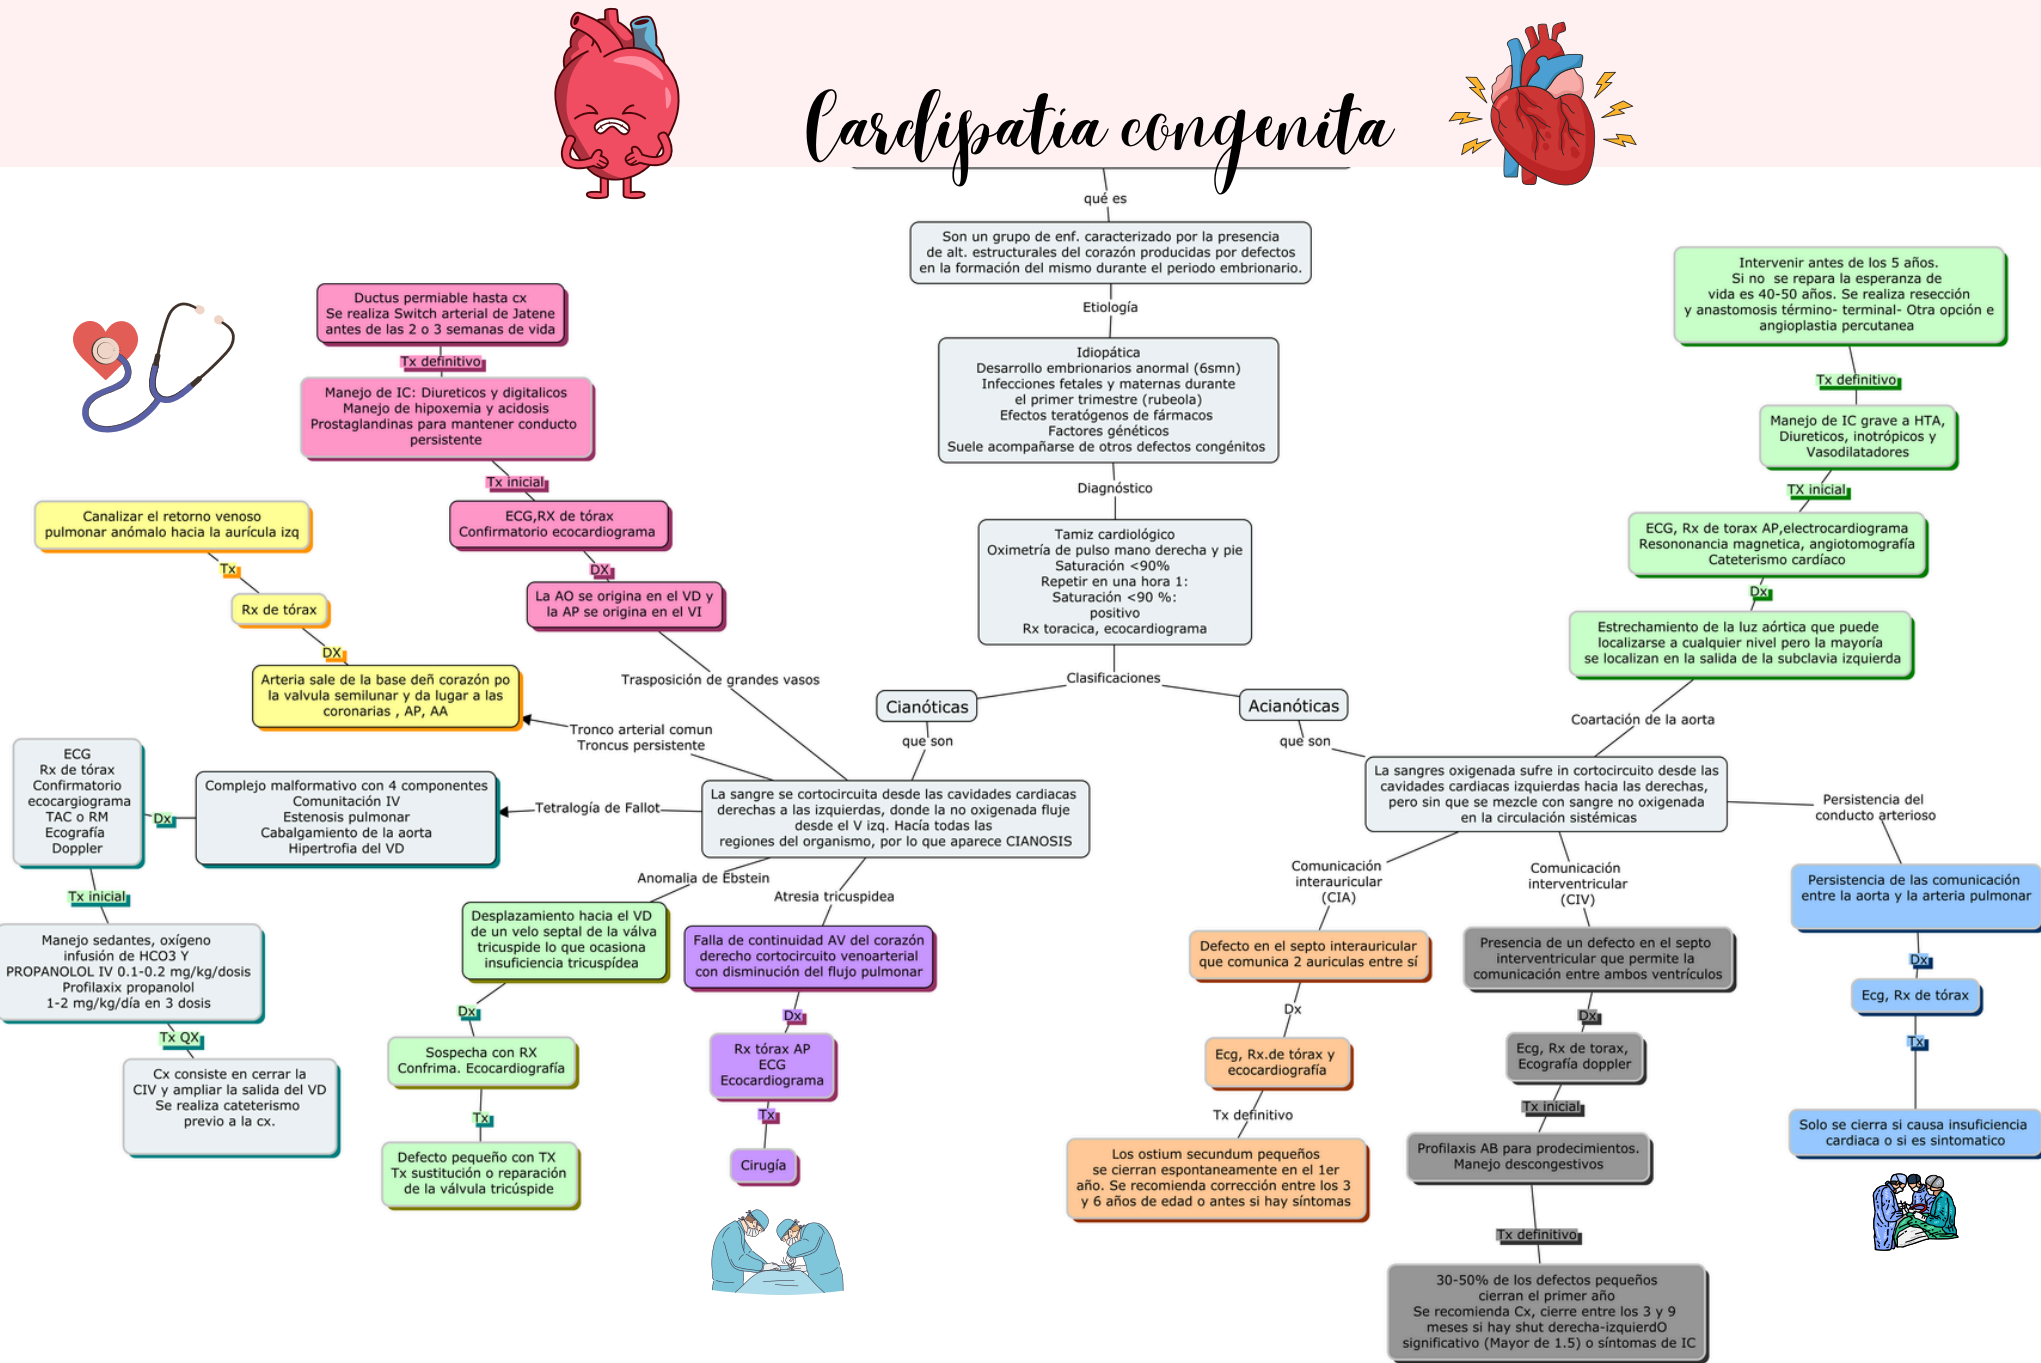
Cardipatía congenita

qué es

Son un grupo de enf. caracterizado por la presencia de alt. estructurales del corazón producidas por defectos en la formación del mismo durante el periodo embrionario.

Etiología

Idiopática
Desarrollo embrionarios anormal (6smn)
Infecciones fetales y maternas durante el primer trimestre (rubeola)
Efectos teratógenos de fármacos
Factores génticos
Suele acompañarse de otros defectos congénitos

Diagnóstico

Tamiz cardiológico
Oximetría de pulso mano derecha y pie
Saturación <90%
Repetir en una hora 1:
Saturación <90 %:
positivo
Rx toracica, ecocardiograma

Clasificaciones

Cianóticas

que son

La sangre se cortocircuita desde las cavidades cardiacas derechas a las izquierdas, donde la no oxigenada fluje desde el V izq. Hacía todas las regiones del organismo, por lo que aparece CIANOSIS

Trasposición de grandes vasos

La AO se origina en el VD y la AP se origina en el VI

DX

ECG,RX de tórax
Confirmatorio ecocardiograma

Tx inicial

Manejo de IC: Diureticos y digitalicos
Manejo de hipoxemia y acidosis
Prostaglandinas para mantener conducto persistente

Tx definitivo

Ductus permiable hasta cx
Se realiza Switch arterial de Jatene antes de las 2 o 3 semanas de vida

Tronco arterial comun
Troncus persistente

Arteria sale de la base deñ corazón po la valvula semilunar y da lugar a las coronarias , AP, AA

DX

Rx de tórax

Tx

Canalizar el retorno venoso pulmonar anómalo hacia la aurícula izq

Tetralogía de Fallot

Complejo malformativo con 4 componentes
Comunitación IV
Estenosis pulmonar
Cabalgamiento de la aorta
Hipertrofia del VD

Dx

ECG
Rx de tórax
Confirmatorio
ecocargiograma
TAC o RM
Ecografía
Doppler

Tx inicial

Manejo sedantes, oxígeno
infusión de HCO3 Y
PROPANOLOL IV 0.1-0.2 mg/kg/dosis
Profilaxix propanolol
1-2 mg/kg/día en 3 dosis

Tx QX

Cx consiste en cerrar la CIV y ampliar la salida del VD
Se realiza cateterismo previo a la cx.

Anomalia de Ebstein

Desplazamiento hacia el VD de un velo septal de la válva tricuspide lo que ocasiona insuficiencia tricuspídea

Dx

Sospecha con RX
Confirma. Ecocardiografía

Tx

Defecto pequeño con TX
Tx sustitución o reparación de la válvula tricúspide

Atresia tricuspidea

Falla de continuidad AV del corazón derecho cortocircuito venoarterial con disminución del flujo pulmonar

Dx

Rx tórax AP
ECG
Ecocardiograma

Tx

Cirugía

Acianóticas

que son

La sangres oxigenada sufre in cortocircuito desde las cavidades cardiacas izquierdas hacia las derechas, pero sin que se mezcle con sangre no oxigenada en la circulación sistémicas

Coartación de la aorta

Estrechamiento de la luz aórtica que puede localizarse a cualquier nivel pero la mayoría se localizan en la salida de la subclavia izquierda

Dx

ECG, Rx de torax AP,electrocardiograma
Resonanancia magnetica, angiotomografía
Cateterismo cardíaco

TX inicial

Manejo de IC grave a HTA, Diureticos, inotrópicos y Vasodilatadores

Tx definitivo

Intervenir antes de los 5 años.
Si no se repara la esperanza de vida es 40-50 años. Se realiza resección y anastomosis término- terminal- Otra opción e angioplastia percutanea

Comunicación interauricular (CIA)

Defecto en el septo interauricular que comunica 2 auriculas entre sí

Dx

Ecg, Rx.de tórax y ecocardiografía

Tx definitivo

Los ostium secundum pequeños se cierran espontaneamente en el 1er año. Se recomienda corrección entre los 3 y 6 años de edad o antes si hay síntomas

Comunicación interventricular (CIV)

Presencia de un defecto en el septo interventricular que permite la comunicación entre ambos ventrículos

Dx

Ecg, Rx de torax, Ecografía doppler

Tx inicial

Profilaxis AB para prodecimientos.
Manejo descongestivos

Tx definitivo

30-50% de los defectos pequeños cierran el primer año
Se recomienda Cx, cierre entre los 3 y 9 meses si hay shut derecha-izquierdO significativo (Mayor de 1.5) o síntomas de IC

Persistencia del conducto arterioso

Persistencia de las comunicación entre la aorta y la arteria pulmonar

Dx

Ecg, Rx de tórax

Tx

Solo se cierra si causa insuficiencia cardiaca o si es sintomatico